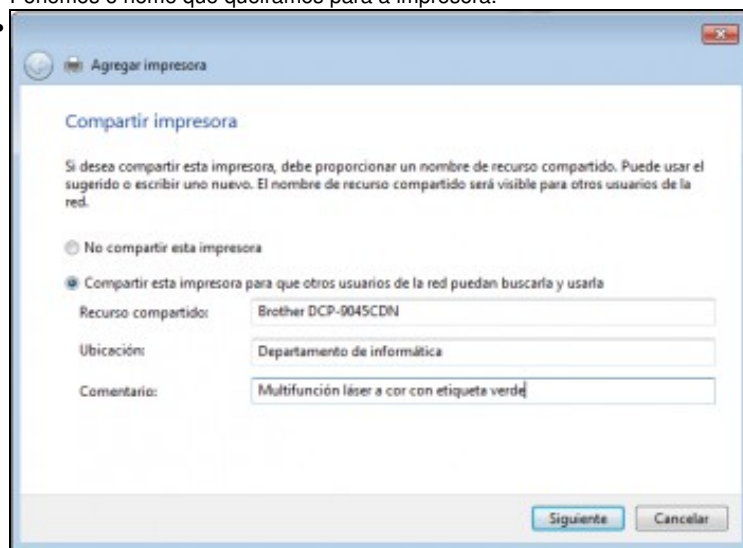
Poñemos o nome que queiramos para a impresora.

Agregar impresora

Compartir impresora

Si desea compartir esta impresora, debe proporcionar un nombre de recurso compartido. Puede usar el sugerido o escribir uno nuevo. El nombre de recurso compartido será visible para otros usuarios de la red.

No compartir esta impresora

Compartir esta impresora para que otros usuarios de la red puedan buscarla y usarla

Recurso compartido: Brother DCP-9045CDN

Ubicación: Departamento de informática

Comentario: Multifunción láser a cor con etiqueta verde

Siguiente Cancelar